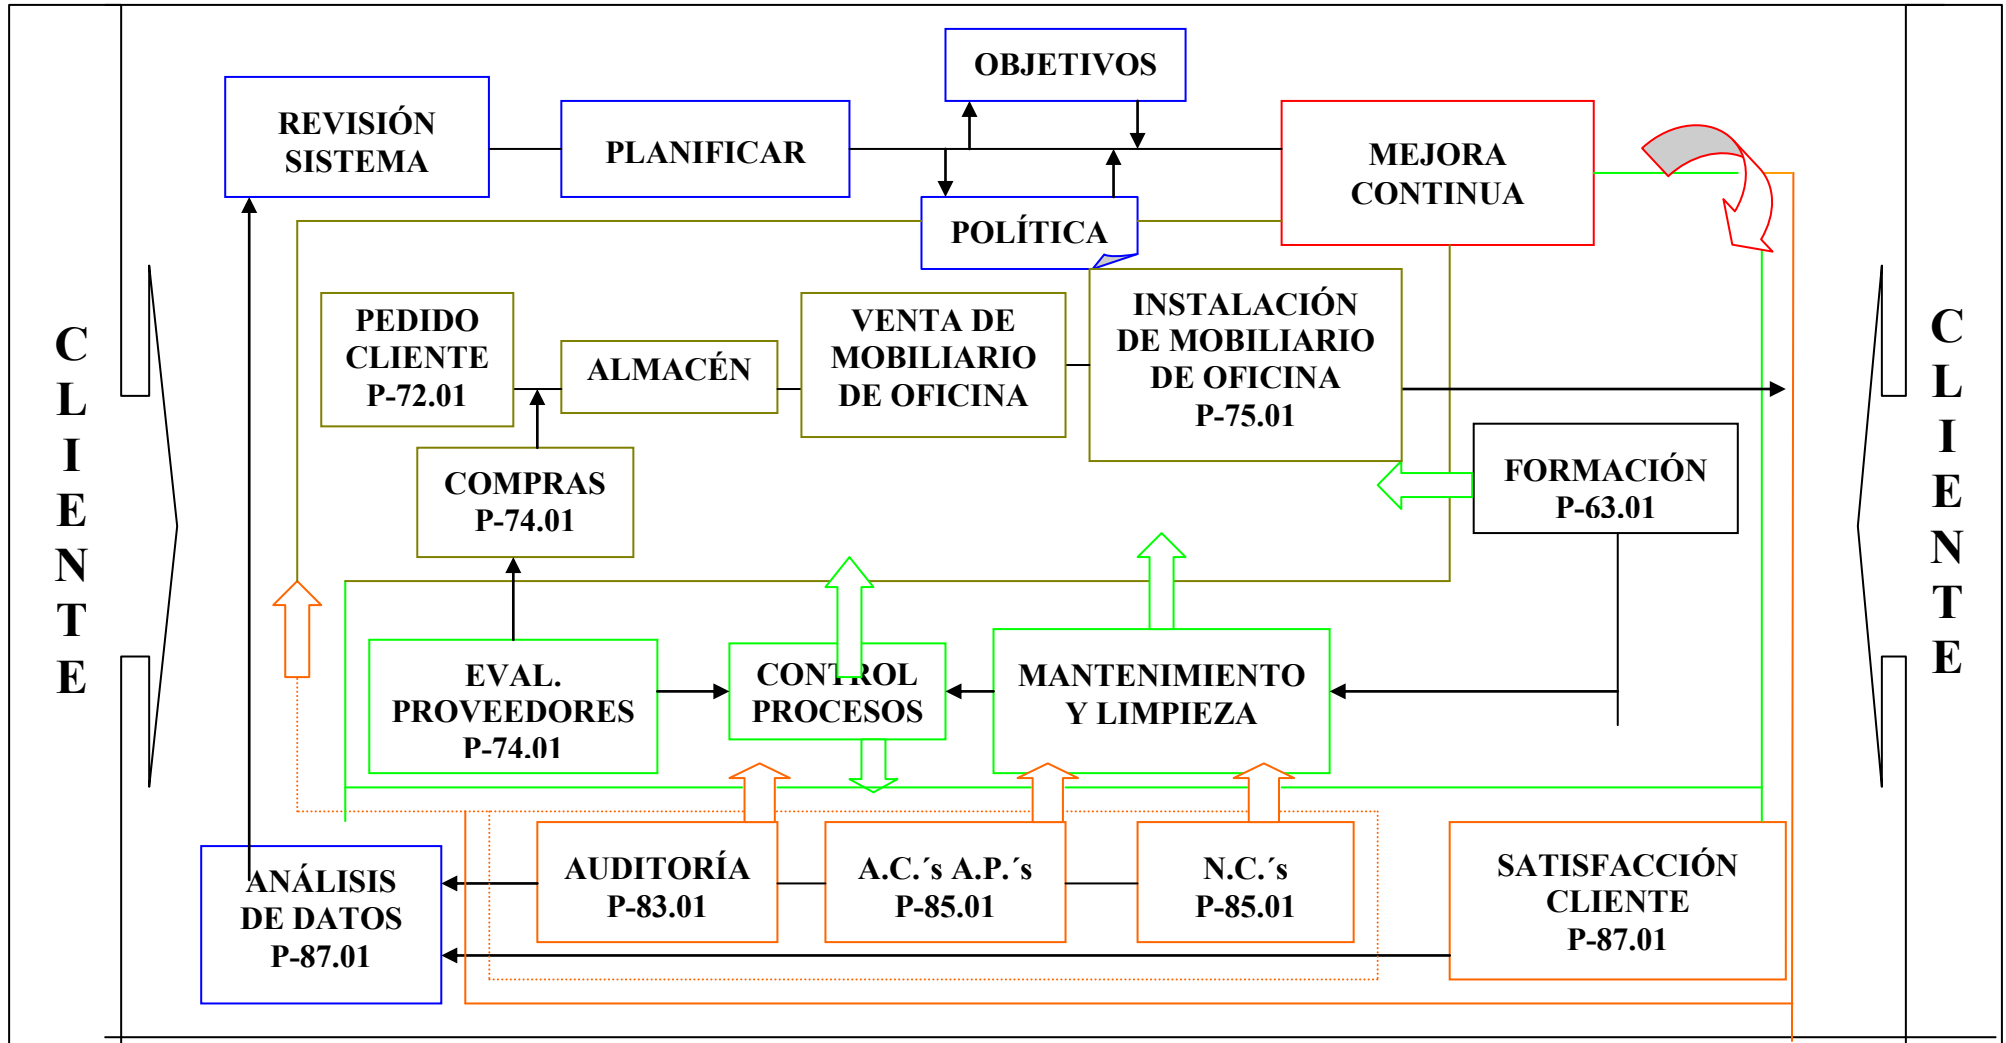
CLIENTE

OBJETIVOS

REVISIÓN SISTEMA

PLANIFICAR

MEJORA CONTINUA

POLÍTICA

PEDIDO CLIENTE P-72.01

ALMACÉN

VENTA DE MOBILIARIO DE OFICINA

INSTALACIÓN DE MOBILIARIO DE OFICINA P-75.01

FORMACIÓN P-63.01

COMPRAS P-74.01

EVAL. PROVEEDORES P-74.01

CONTROL PROCESOS

MANTENIMIENTO Y LIMPIEZA

ANÁLISIS DE DATOS P-87.01

AUDITORÍA P-83.01

A.C.´s A.P.´s P-85.01

N.C.´s P-85.01

SATISFACCIÓN CLIENTE P-87.01

CLIENTE